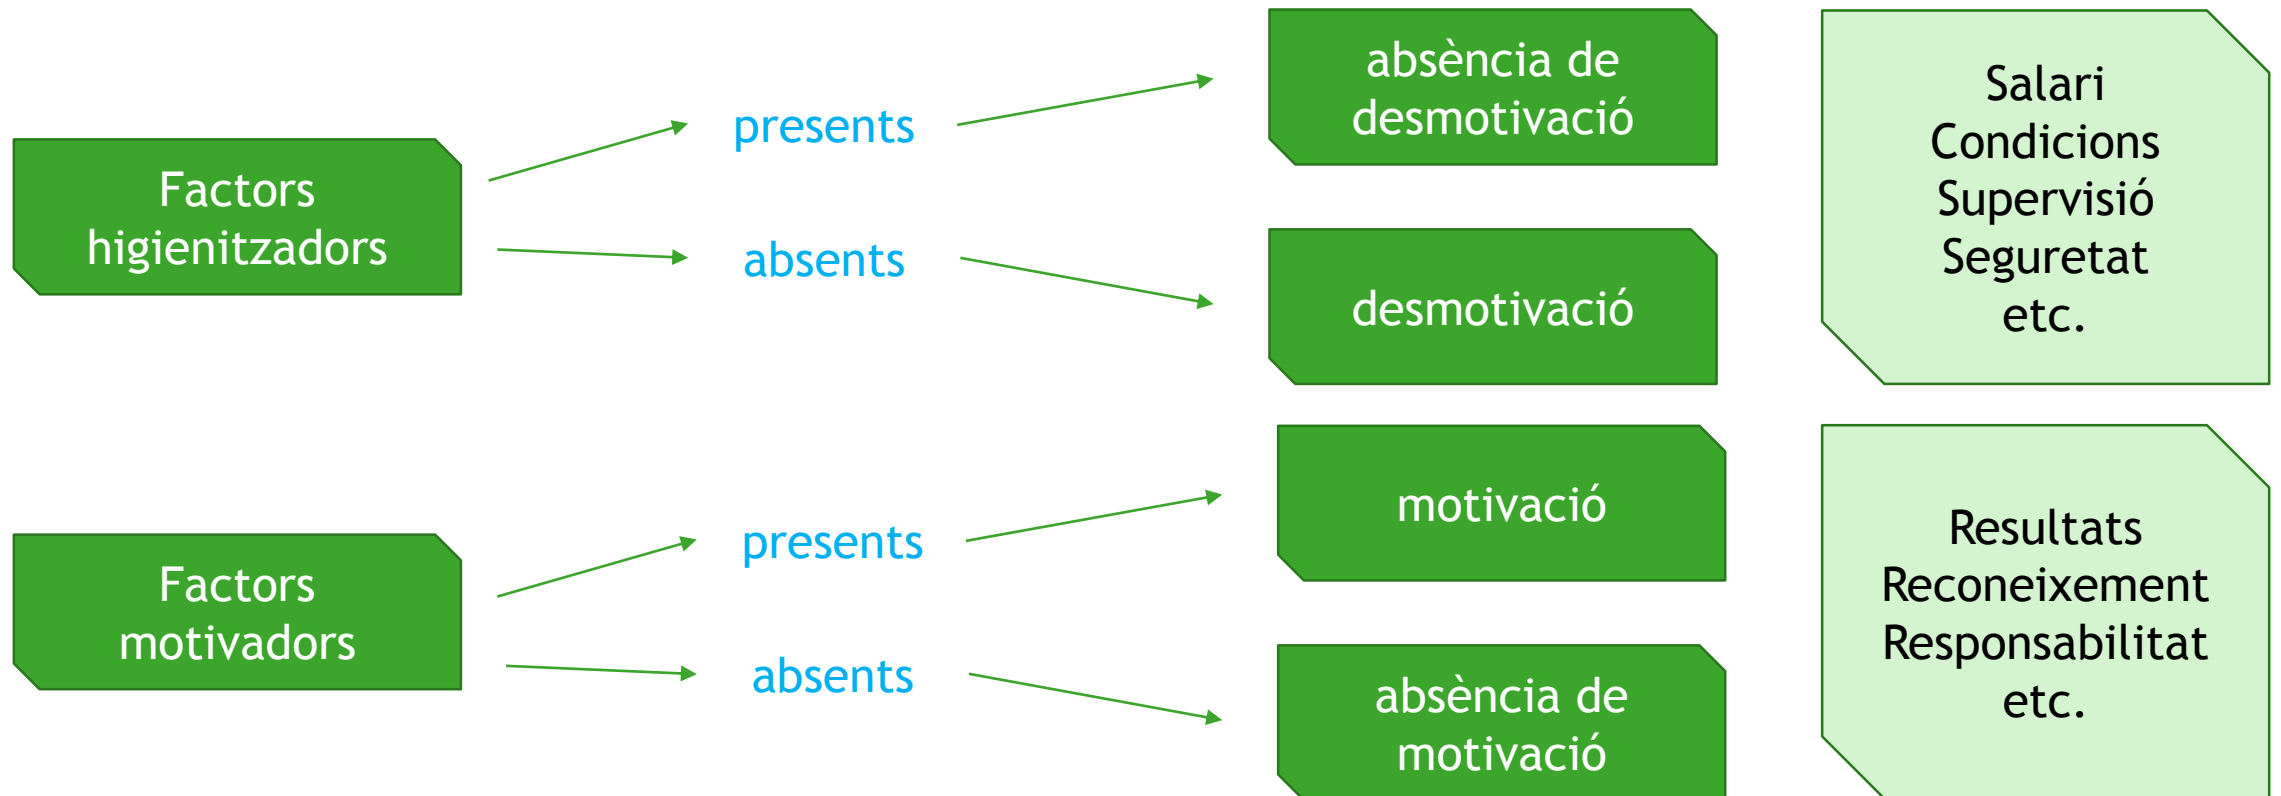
Factors higienitzadors

presents

absents

absència de desmotivació

desmotivació

Salari
Condicions
Supervisió
Seguretat
etc.

Factors motivadors

presents

absents

motivació

absència de motivació

Resultats
Reconeixement
Responsabilitat
etc.